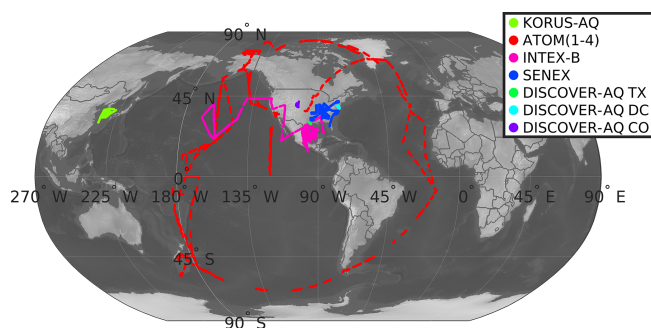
KORUS-AQ
ATOM(1-4)
INTEX-B
SENEX
DISCOVER-AQ TX
DISCOVER-AQ DC
DISCOVER-AQ CO

$90^\circ$ N
$45^\circ$ N
$0^\circ$
$45^\circ$ S
$90^\circ$ S
$270^\circ$ W
$225^\circ$ W
$180^\circ$ W
$135^\circ$ W
$90^\circ$ W
$45^\circ$ W
$0^\circ$
$45^\circ$ E
$90^\circ$ E